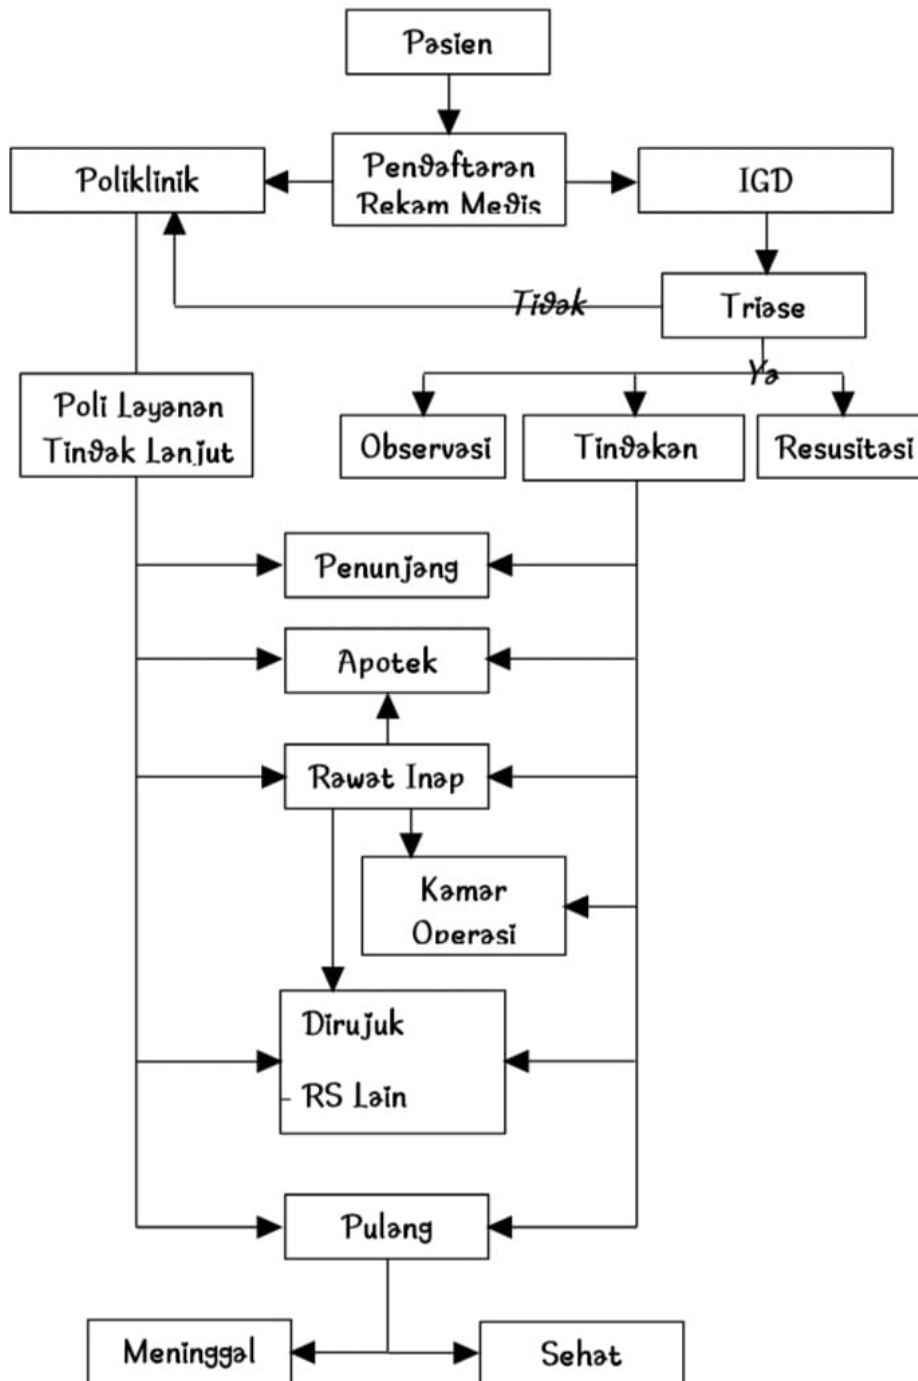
Pasien

Poliklinik

Pendaftaran Rekam Medis

IGD

Tidak

Triase

Ya

Poli Layanan Tindak Lanjut

Observasi

Tindakan

Resusitasi

Penunjang

Apotek

Rawat Inap

Kamar Operasi

Dirujuk RS Lain

Pulang

Meninggal

Sehat